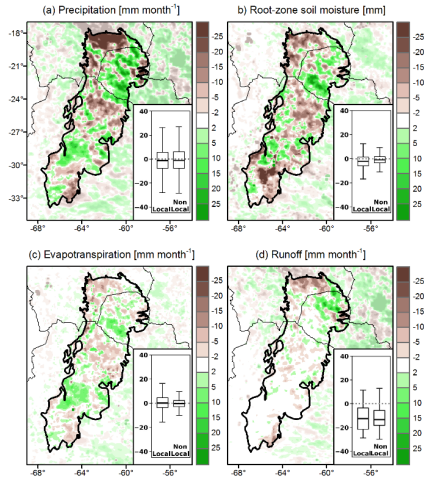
(a) Precipitation [mm month$^{-1}$]

-18°
-21°
-24°
-27°
-30°
-33°
-68°
-64°
-60°
-56°

40
20
0
-20
-40
Non Local
Local

-25
-20
-15
-10
-5
-2
2
5
10
15
20
25

b) Root-zone soil moisture [mm]

40
20
0
-20
-40
Non Local
Local
-68°
-64°
-60°
-56°

-25
-20
-15
-10
-5
-2
2
5
10
15
20
25

(c) Evapotranspiration [mm month$^{-1}$]

40
20
0
-20
-40
Non Local
Local
-68°
-64°
-60°
-56°

-25
-20
-15
-10
-5
-2
2
5
10
15
20
25

(d) Runoff [mm month$^{-1}$]

40
20
0
-20
-40
Non Local
Local
-68°
-64°
-60°
-56°

-25
-20
-15
-10
-5
-2
2
5
10
15
20
25